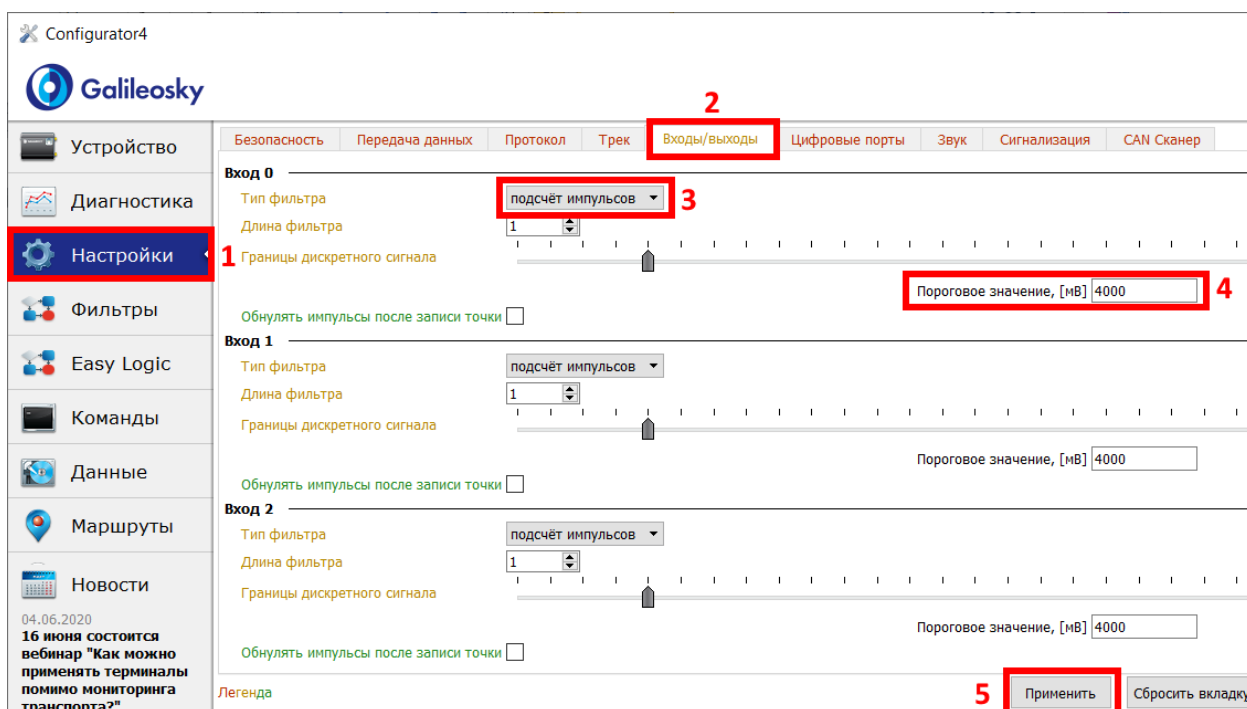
Configurator4

Galileosky

Устройство
Диагностика
Настройки
1
Фильтры
Easy Logic
Команды
Данные
Маршруты
Новости

04.06.2020
16 июня состоится вебинар "Как можно применять терминалы помимо мониторинга транспорта?"

2

Безопасность | Передача данных | Протокол | Трек | Входы/выходы | Цифровые порты | Звук | Сигнализация | CAN Сканер

Вход 0
Тип фильтра подсчёт импульсов 3
Длина фильтра 1
Границы дискретного сигнала
Пороговое значение, [мВ] 4000 4
Обнулять импульсы после записи точки

Вход 1
Тип фильтра подсчёт импульсов
Длина фильтра 1
Границы дискретного сигнала
Пороговое значение, [мВ] 4000
Обнулять импульсы после записи точки

Вход 2
Тип фильтра подсчёт импульсов
Длина фильтра 1
Границы дискретного сигнала
Пороговое значение, [мВ] 4000
Обнулять импульсы после записи точки

Легенда
5
Применить
Сбросить вкладку